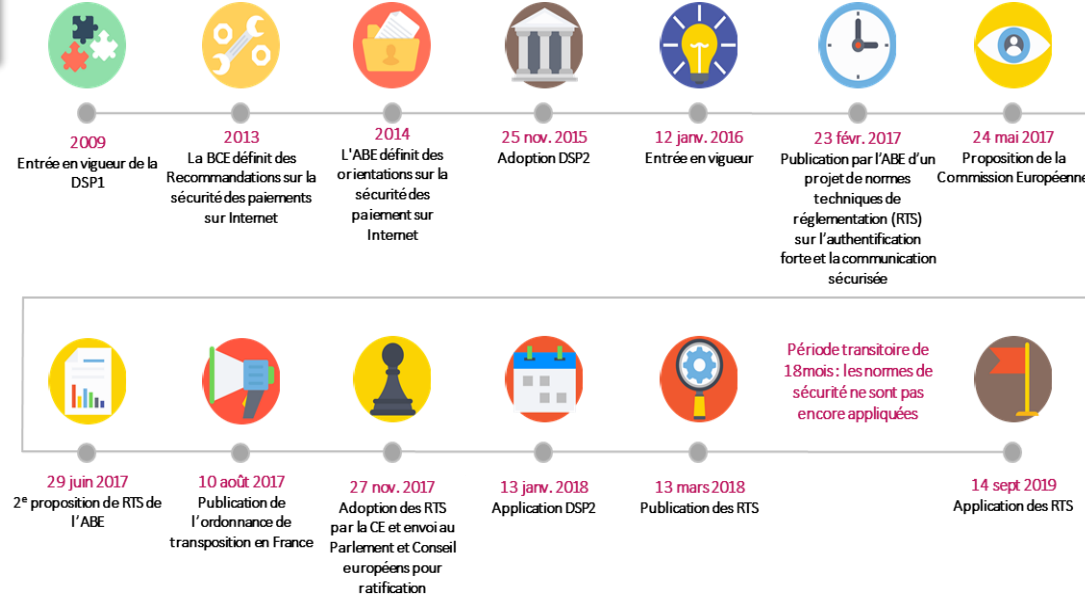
2009
Entrée en vigueur de la DSP1

2013
La BCE définit des Recommandations sur la sécurité des paiements sur Internet

2014
L'ABE définit des orientations sur la sécurité des paiement sur Internet

25 nov. 2015
Adoption DSP2

12 janv. 2016
Entrée en vigueur

23 févr. 2017
Publication par l'ABE d'un projet de normes techniques de réglementation (RTS) sur l'authentification forte et la communication sécurisée

24 mai 2017
Proposition de la Commission Européenne

29 juin 2017
2$^e$ proposition de RTS de l'ABE

10 août 2017
Publication de l'ordonnance de transposition en France

27 nov. 2017
Adoption des RTS par la CE et envoi au Parlement et Conseil européens pour ratification

13 janv. 2018
Application DSP2

13 mars 2018
Publication des RTS

Période transitoire de 18mois : les normes de sécurité ne sont pas encore appliquées

14 sept 2019
Application des RTS